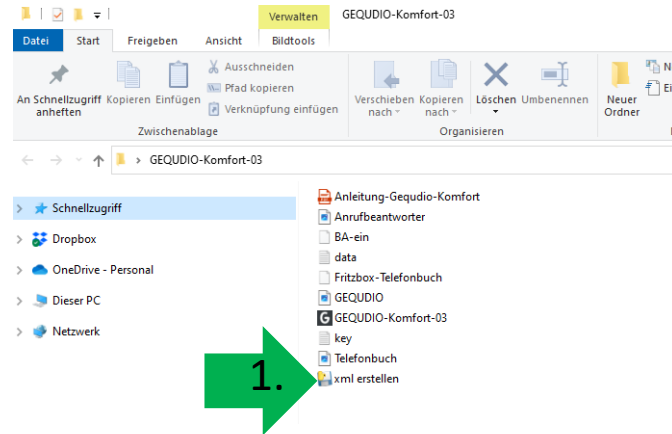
Verwalten GEQUDIO-Komfort-03

Datei Start Freigeben Ansicht Bildtools

An Schnellzugriff anheften Kopieren Einfügen Ausschneiden Pfad kopieren Verknüpfung einfügen
Zwischenablage

Verschieben nach Kopieren nach Löschen Umbenennen
Organisieren

Neuer Ordner N Ei

GEQUDIO-Komfort-03

Schnellzugriff
Dropbox
OneDrive - Personal
Dieser PC
Netzwerk

Anleitung-Gequdio-Komfort
Anrufbeantworter
BA-ein
data
Fritzbox-Telefonbuch
GEQUDIO
GEQUDIO-Komfort-03
key
Telefonbuch
xml erstellen

1.